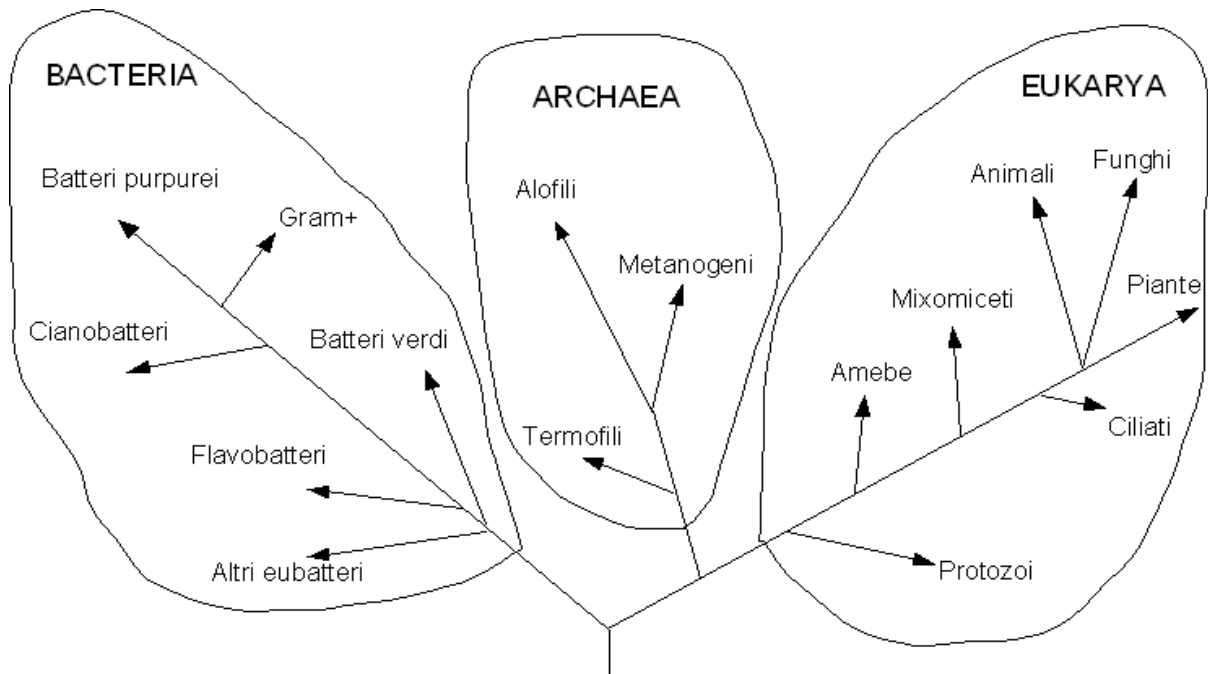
BACTERIA

Batteri purpurei

Gram+

Cianobatteri

Batteri verdi

Flavobatteri

Altri eubatteri

ARCHAEA

Alofili

Metanogeni

Termofili

EUKARYA

Animali

Funghi

Piante

Mixomiceti

Amebe

Ciliati

Protozoi